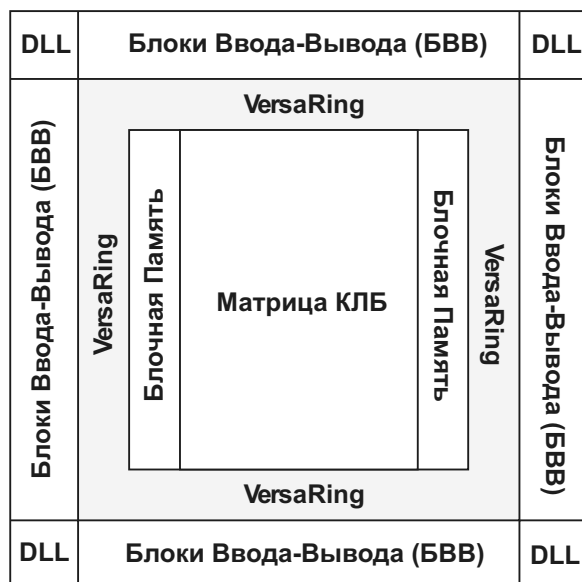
DLL

Блоки Ввода-Вывода (БВВ)

DLL

VersaRing

Блоки Ввода-Вывода (БВВ)

VersaRing

Блочная Память

Матрица КЛБ

Блочная Память

VersaRing

Блоки Ввода-Вывода (БВВ)

VersaRing

DLL

Блоки Ввода-Вывода (БВВ)

DLL